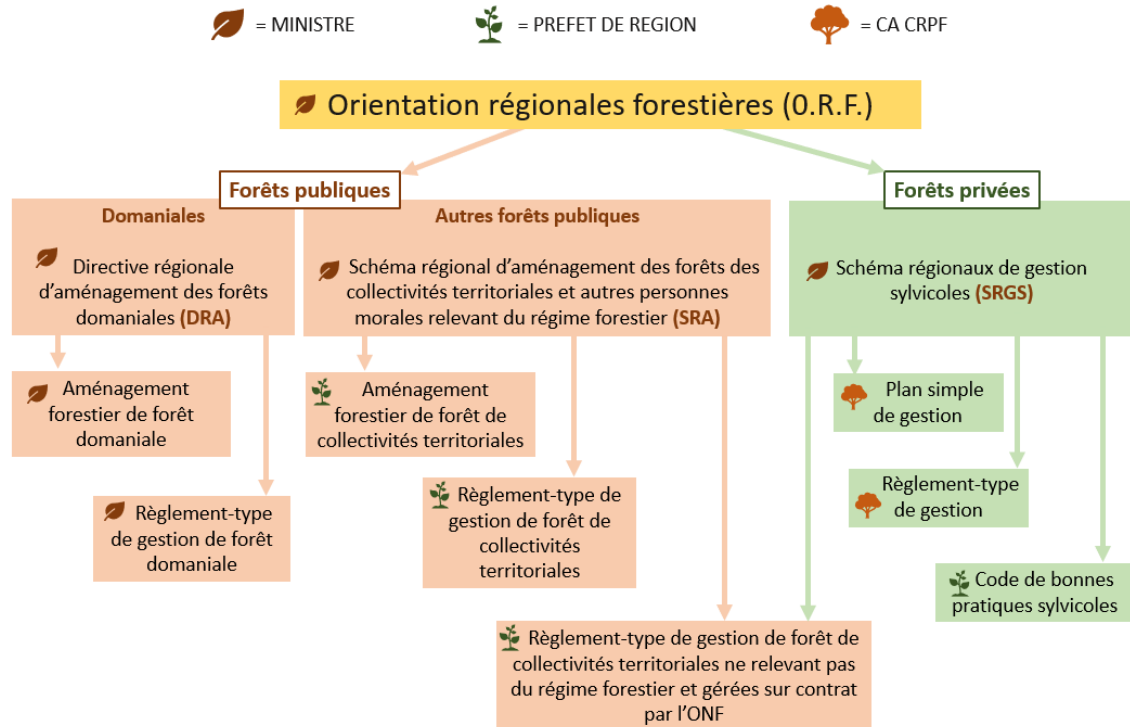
= MINISTRE
= PREFET DE REGION
= CA CRPF

Orientation régionales forestières (0.R.F.)

Forêts publiques

Domaniales

Directive régionale d'aménagement des forêts domaniales (DRA)

Autres forêts publiques

Schéma régional d'aménagement des forêts des collectivités territoriales et autres personnes morales relevant du régime forestier (SRA)

Forêts privées

Schéma régionaux de gestion sylvicoles (SRGS)

Aménagement forestier de forêt domaniale

Règlement-type de gestion de forêt domaniale

Aménagement forestier de forêt de collectivités territoriales

Règlement-type de gestion de forêt de collectivités territoriales

Plan simple de gestion

Règlement-type de gestion

Code de bonnes pratiques sylvicoles

Règlement-type de gestion de forêt de collectivités territoriales ne relevant pas du régime forestier et gérées sur contrat par l'ONF